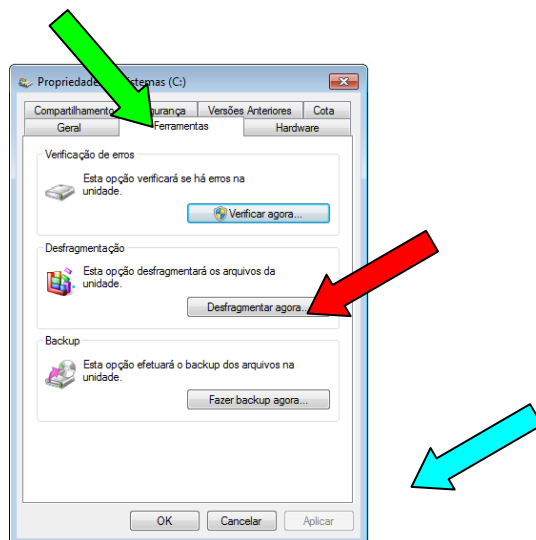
Propriedade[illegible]istemas (C:)

Compartilhamento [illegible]urança | Versões Anteriores | Cota
Geral | Ferramentas | Hardware

Verificação de erros
Esta opção verificará se há erros na unidade.
Verificar agora...

Desfragmentação
Esta opção desfragmentará os arquivos da unidade.
Desfragmentar agora...

Backup
Esta opção efetuará o backup dos arquivos na unidade.
Fazer backup agora...

OK | Cancelar | Aplicar